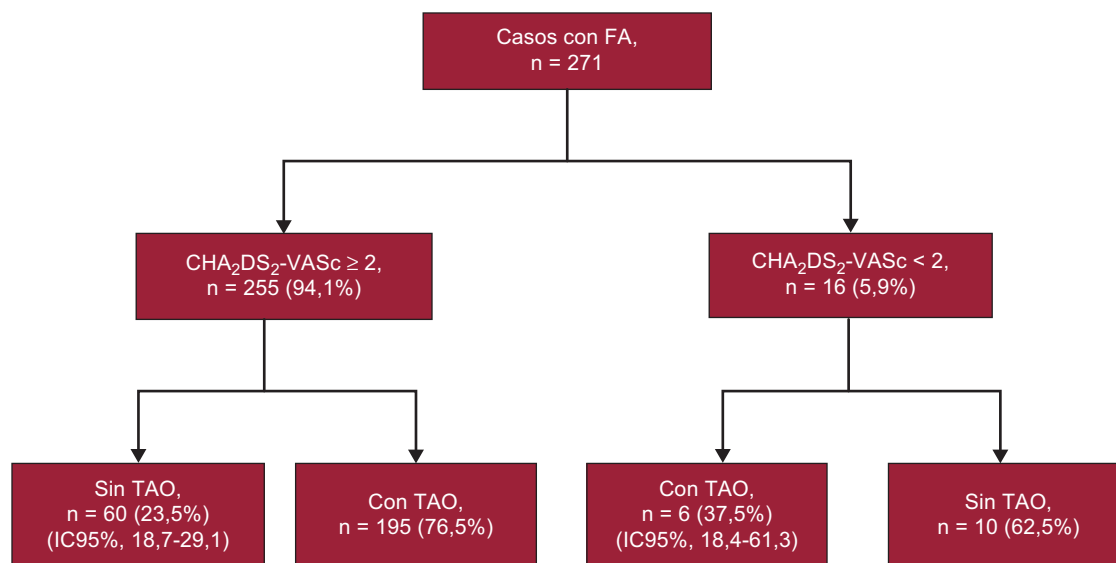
Casos con FA,
n = 271

$CHA_2DS_2$-VASc ≥ 2,
n = 255 (94,1%)

$CHA_2DS_2$-VASc < 2,
n = 16 (5,9%)

Sin TAO,
n = 60 (23,5%)
(IC95%, 18,7-29,1)

Con TAO,
n = 195 (76,5%)

Con TAO,
n = 6 (37,5%)
(IC95%, 18,4-61,3)

Sin TAO,
n = 10 (62,5%)